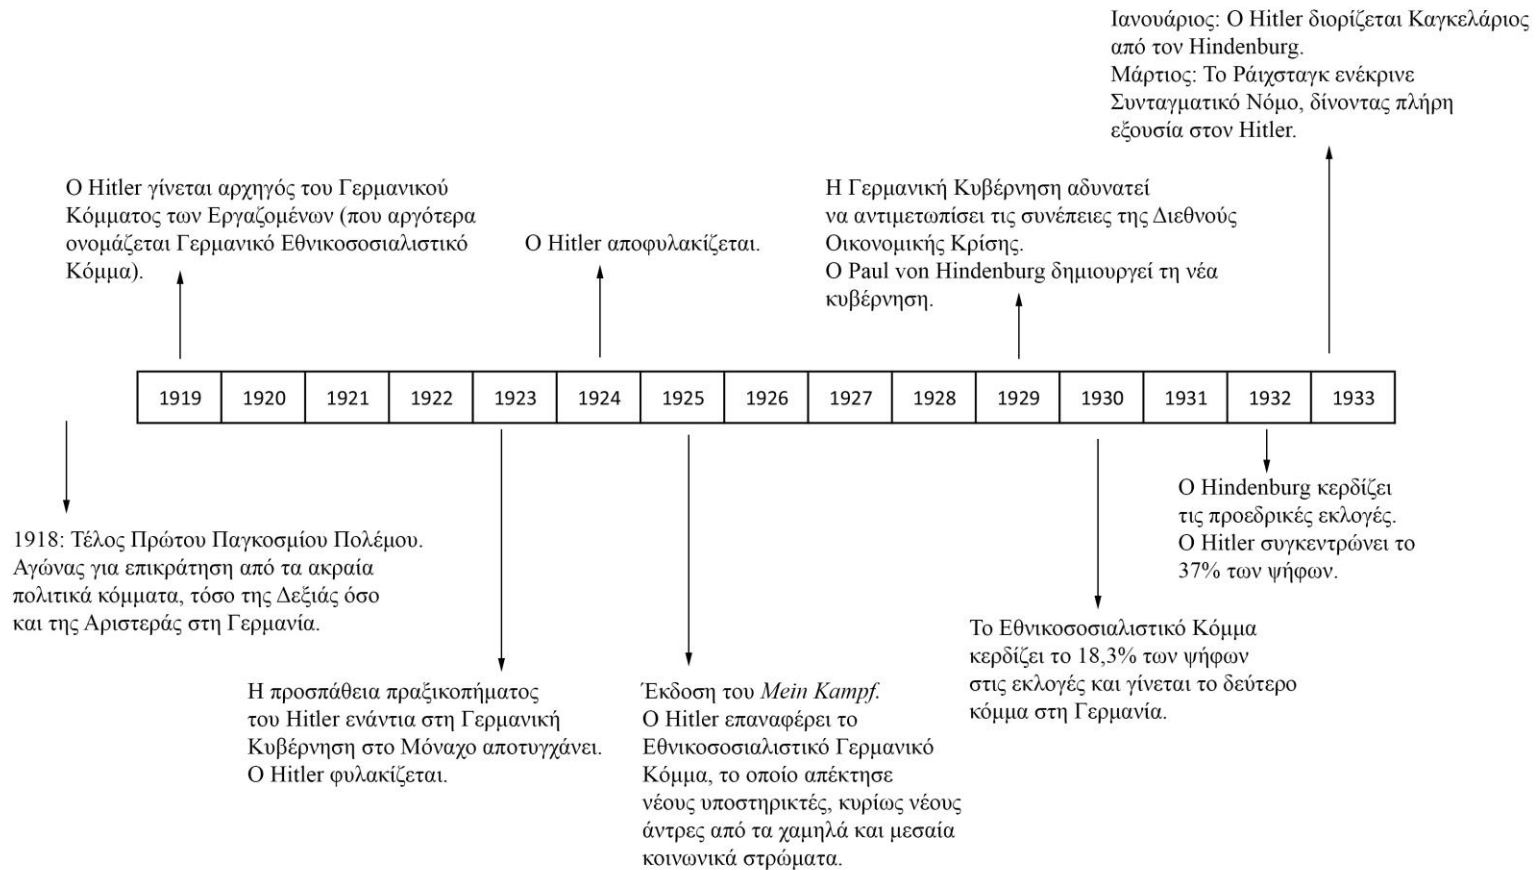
Ιανουάριος: Ο Hitler διορίζεται Καγκελάριος από τον Hindenburg.
Μάρτιος: Το Ράιχσταγκ ενέκρινε Συνταγματικό Νόμο, δίνοντας πλήρη εξουσία στον Hitler.

Ο Hitler γίνεται αρχηγός του Γερμανικού Κόμματος των Εργαζομένων (που αργότερα ονομάζεται Γερμανικό Εθνικοσοσιαλιστικό Κόμμα).

Ο Hitler αποφυλακίζεται.

Η Γερμανική Κυβέρνηση αδυνατεί να αντιμετωπίσει τις συνέπειες της Διεθνούς Οικονομικής Κρίσης.
Ο Paul von Hindenburg δημιουργεί τη νέα κυβέρνηση.

| 1919 | 1920 | 1921 | 1922 | 1923 | 1924 | 1925 | 1926 | 1927 | 1928 | 1929 | 1930 | 1931 | 1932 | 1933 |
|---|---|---|---|---|---|---|---|---|---|---|---|---|---|---|

Ο Hindenburg κερδίζει τις προεδρικές εκλογές.
Ο Hitler συγκεντρώνει το 37% των ψήφων.

1918: Τέλος Πρώτου Παγκοσμίου Πολέμου. Αγώνας για επικράτηση από τα ακραία πολιτικά κόμματα, τόσο της Δεξιάς όσο και της Αριστεράς στη Γερμανία.

Το Εθνικοσοσιαλιστικό Κόμμα κερδίζει το 18,3% των ψήφων στις εκλογές και γίνεται το δεύτερο κόμμα στη Γερμανία.

Η προσπάθεια πραξικοπήματος του Hitler ενάντια στη Γερμανική Κυβέρνηση στο Μόναχο αποτυγχάνει.
Ο Hitler φυλακίζεται.

Έκδοση του Mein Kampf.
Ο Hitler επαναφέρει το Εθνικοσοσιαλιστικό Γερμανικό Κόμμα, το οποίο απέκτησε νέους υποστηρικτές, κυρίως νέους άντρες από τα χαμηλά και μεσαία κοινωνικά στρώματα.